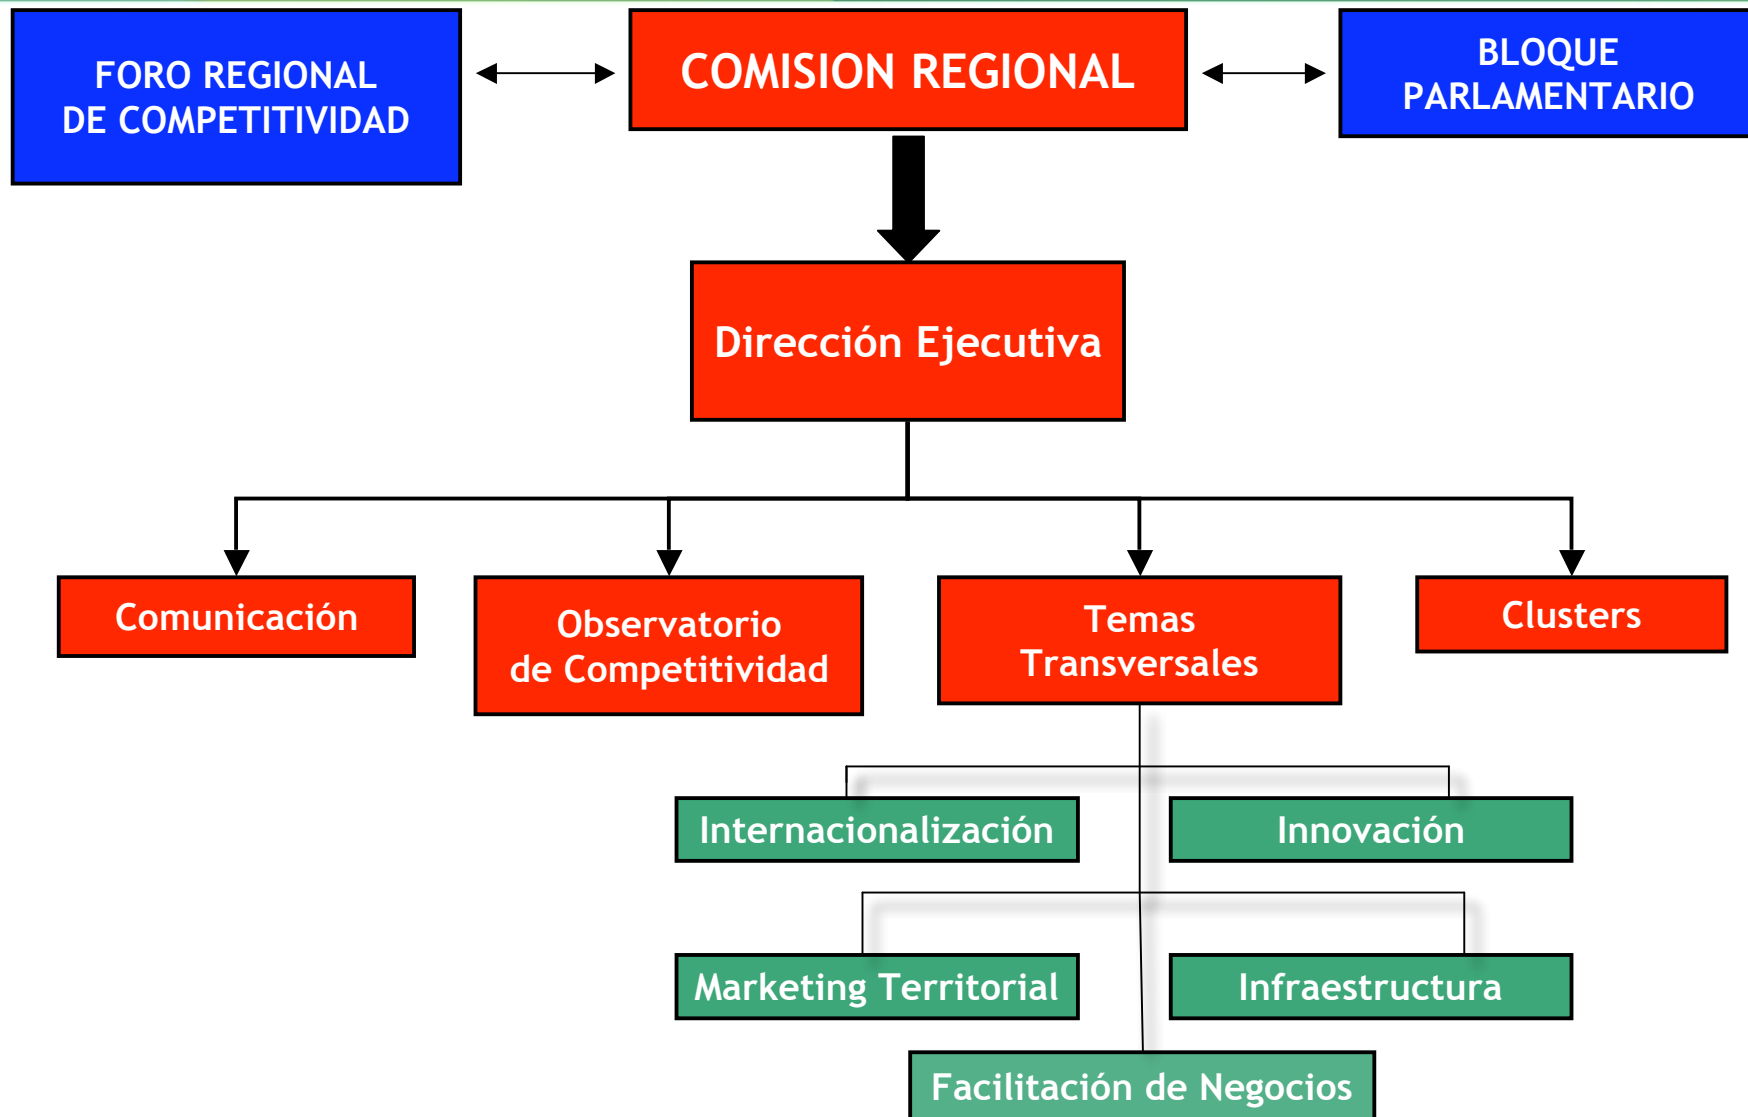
FORO REGIONAL DE COMPETITIVIDAD

COMISION REGIONAL

BLOQUE PARLAMENTARIO

Dirección Ejecutiva

Comunicación

Observatorio de Competitividad

Temas Transversales

Clusters

Internacionalización

Innovación

Marketing Territorial

Infraestructura

Facilitación de Negocios